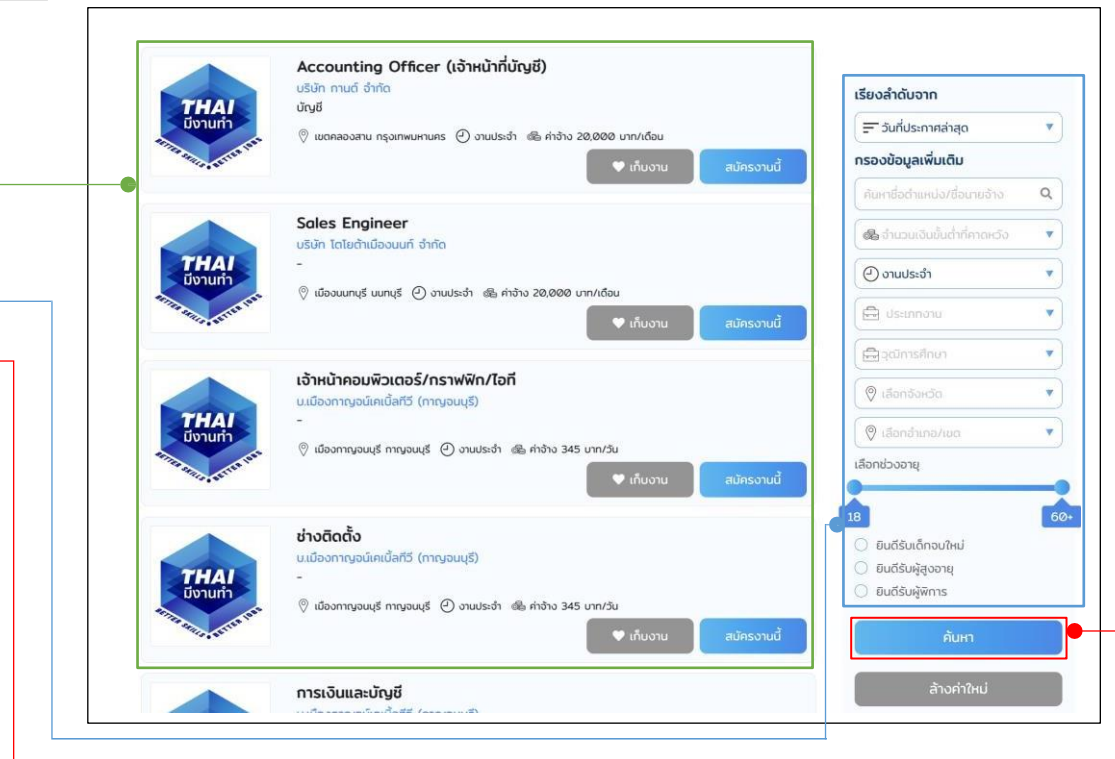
THAI
มีงานทำ
BETTER SKILLS • BETTER JOBS

Accounting Officer (เจ้าหน้าที่บัญชี)
บริษัท ภานดี จำกัด
บัญชี
เขตคลองสาน กรุงเทพมหานคร งานประจำ ค่าจ้าง 20,000 บาท/เดือน
เก็บงาน สมัครงานนี้

THAI
มีงานทำ
BETTER SKILLS • BETTER JOBS

Sales Engineer
บริษัท ไดโยต้าเมืองนนท์ จำกัด
-
เมืองนนทบุรี นนทบุรี งานประจำ ค่าจ้าง 20,000 บาท/เดือน
เก็บงาน สมัครงานนี้

THAI
มีงานทำ
BETTER SKILLS • BETTER JOBS

เจ้าหน้าคอมพิวเตอร์/กราฟฟิก/ไอที
บ.เมืองกาญจน์เคเบิ้ลทีวี (กาญจนบุรี)
-
เมืองกาญจนบุรี กาญจนบุรี งานประจำ ค่าจ้าง 345 บาท/วัน
เก็บงาน สมัครงานนี้

THAI
มีงานทำ
BETTER SKILLS • BETTER JOBS

ช่างติดตั้ง
บ.เมืองกาญจน์เคเบิ้ลทีวี (กาญจนบุรี)
-
เมืองกาญจนบุรี กาญจนบุรี งานประจำ ค่าจ้าง 345 บาท/วัน
เก็บงาน สมัครงานนี้

การเงินและบัญชี
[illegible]

เรียงลำดับจาก
วันที่ประกาศล่าสุด
กรองข้อมูลเพิ่มเติม
ค้นหาชื่อตำแหน่ง/ชื่อนายจ้าง
จำนวนเงินขั้นต่ำที่คาดหวัง
งานประจำ
ประเภทงาน
วุฒิการศึกษา
เลือกจังหวัด
เลือกอำเภอ/เขต
เลือกช่วงอายุ
18
60+
ยินดีรับเด็กจบใหม่
ยินดีรับผู้สูงอายุ
ยินดีรับผู้พิการ
ค้นหา
ล้างค่าใหม่